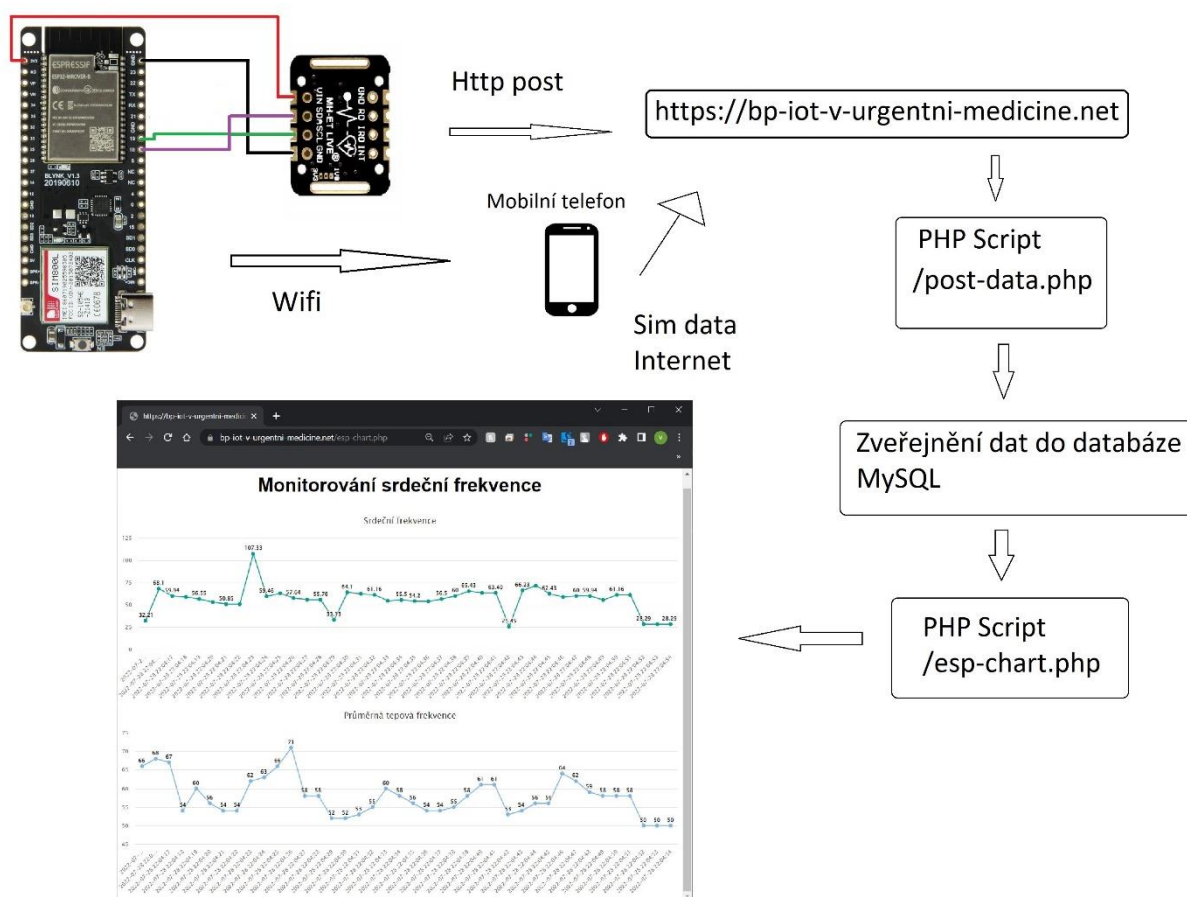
ESPRESSIF
ESP32-WROVER-B
BLYNK_V1.3
20190610
SIM800L

GND RD IRD INT
MH-ET LIVE
VIN SDA SCL GND

Http post

https://bp-iot-v-urgentni-medicine.net

Mobilní telefon

Wifi

Sim data
Internet

PHP Script
/post-data.php

Zveřejnění dat do databáze
MySQL

PHP Script
/esp-chart.php

https://bp-iot-v-urgentni-medic ×
bp-iot-v-urgentni-medicine.net/esp-chart.php

Monitorování srdeční frekvence

Srdeční frekvence

125
100
75
50
25

32.21 65.1 59.94 56.55 50.65 107.33 59.46 57.04 53.76 33.33 64.1 61.16 55.5 54.3 56.5 60 65.43 62.43 27.45 66.23 62.43 58 59.94 61.36 28.29 28.29

Průměrná tepová frekvence

70
65
60
55
50

66 68 67 54 60 56 54 54 62 63 66 71 58 58 52 52 53 55 60 58 56 54 54 55 58 61 61 53 54 56 56 64 62 59 58 58 58 50 50 50